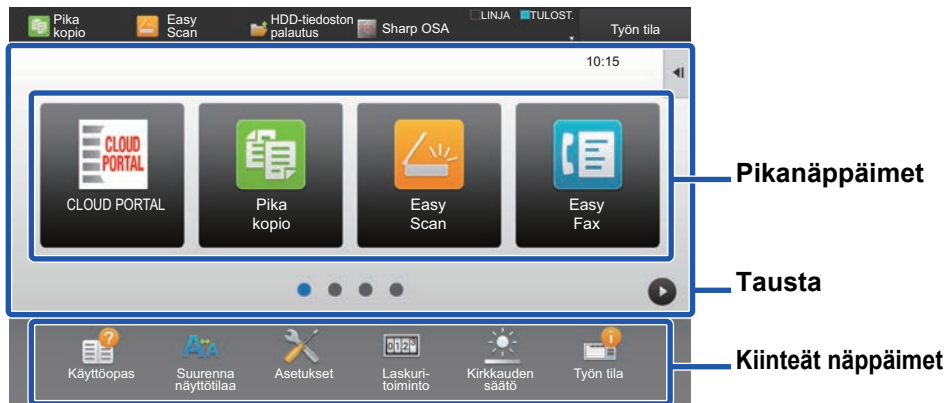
Pika kopio
Easy Scan
HDD-tiedoston palautus
Sharp OSA
LINJA
TULOST.
Työn tila

10:15

CLOUD PORTAL
CLOUD PORTAL
Pika kopio
Easy Scan
Easy Fax

Pikanäppäimet

Tausta

Käyttöopas
Suurenna näyttötilaa
Asetukset
Laskuritoiminto
Kirkkauden säätö
Työn tila

Kiinteät näppäimet